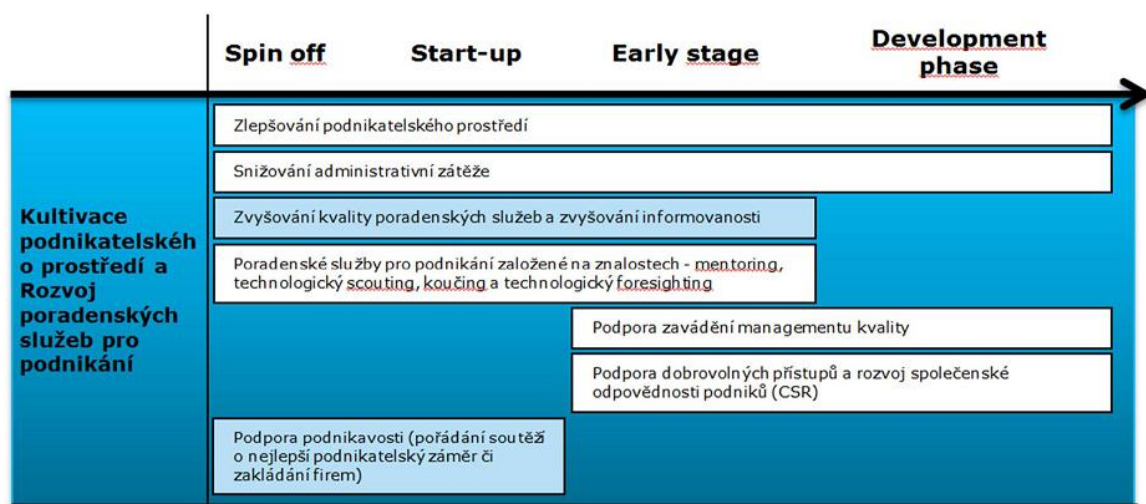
Spin off

Start-up

Early stage

Development phase

Kultivace podnikatelského prostředí a Rozvoj poradenských služeb pro podnikání

Zlepšování podnikatelského prostředí

Snižování administrativní zátěže

Zvyšování kvality poradenských služeb a zvyšování informovanosti

Poradenské služby pro podnikání založené na znalostech - mentoring, technologický scouting, koučing a technologický foresighting

Podpora zavádění managementu kvality

Podpora dobrovolných přístupů a rozvoj společenské odpovědnosti podniků (CSR)

Podpora podnikavosti (pořádání soutěží o nejlepší podnikatelský záměr či zakládání firem)